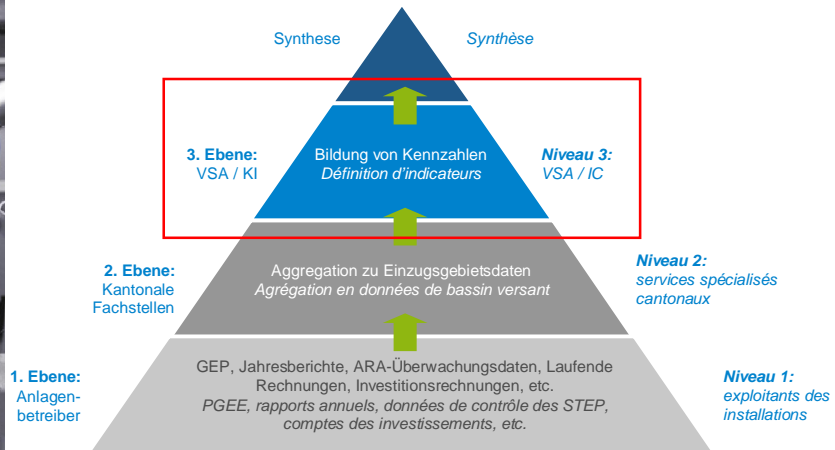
Synthese

Synthèse

3. Ebene:
VSA / KI

Bildung von Kennzahlen
Définition d'indicateurs

Niveau 3:
VSA / IC

2. Ebene:
Kantonale Fachstellen

Aggregation zu Einzugsgebietsdaten
Agrégation en données de bassin versant

Niveau 2:
services spécialisés cantonaux

1. Ebene:
Anlagenbetreiber

GEP, Jahresberichte, ARA-Überwachungsdaten, Laufende Rechnungen, Investitionsrechnungen, etc.
PGEE, rapports annuels, données de contrôle des STEP, comptes des investissements, etc.

Niveau 1:
exploitants des installations